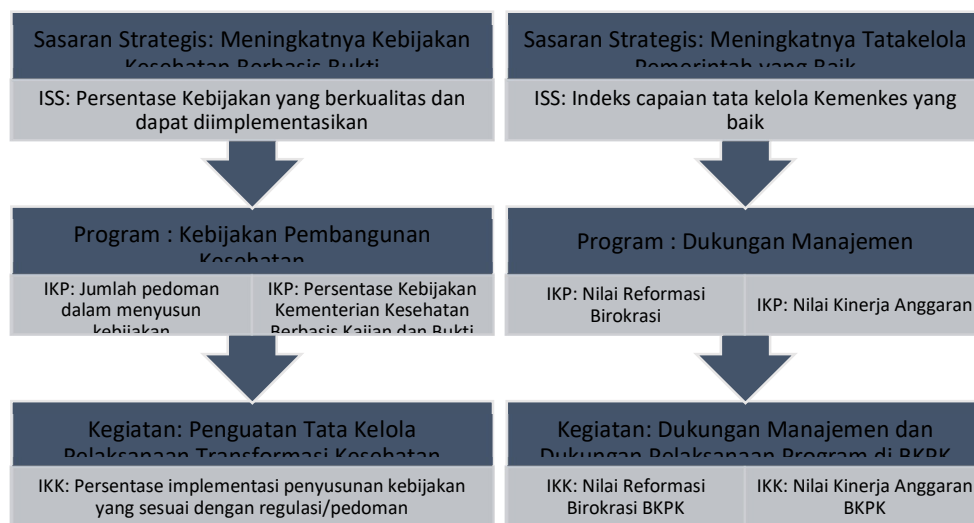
Sasaran Strategis: Meningkatnya Kebijakan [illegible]

ISS: Persentase Kebijakan yang berkualitas dan dapat diimplementasikan

Program : Kebijakan Pembangunan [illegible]

IKP: Jumlah pedoman dalam menyusun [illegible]

IKP: Persentase Kebijakan Kementerian Kesehatan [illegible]

Kegiatan: Penguatan Tata Kelola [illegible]

IKK: Persentase implementasi penyusunan kebijakan yang sesuai dengan regulasi/pedoman

Sasaran Strategis: Meningkatnya Tatakelola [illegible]

ISS: Indeks capaian tata kelola Kemenkes yang baik

Program : Dukungan Manajemen

IKP: Nilai Reformasi Birokrasi

IKP: Nilai Kinerja Anggaran

Kegiatan: Dukungan Manajemen dan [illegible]

IKK: Nilai Reformasi Birokrasi BKPK

IKK: Nilai Kinerja Anggaran BKPK